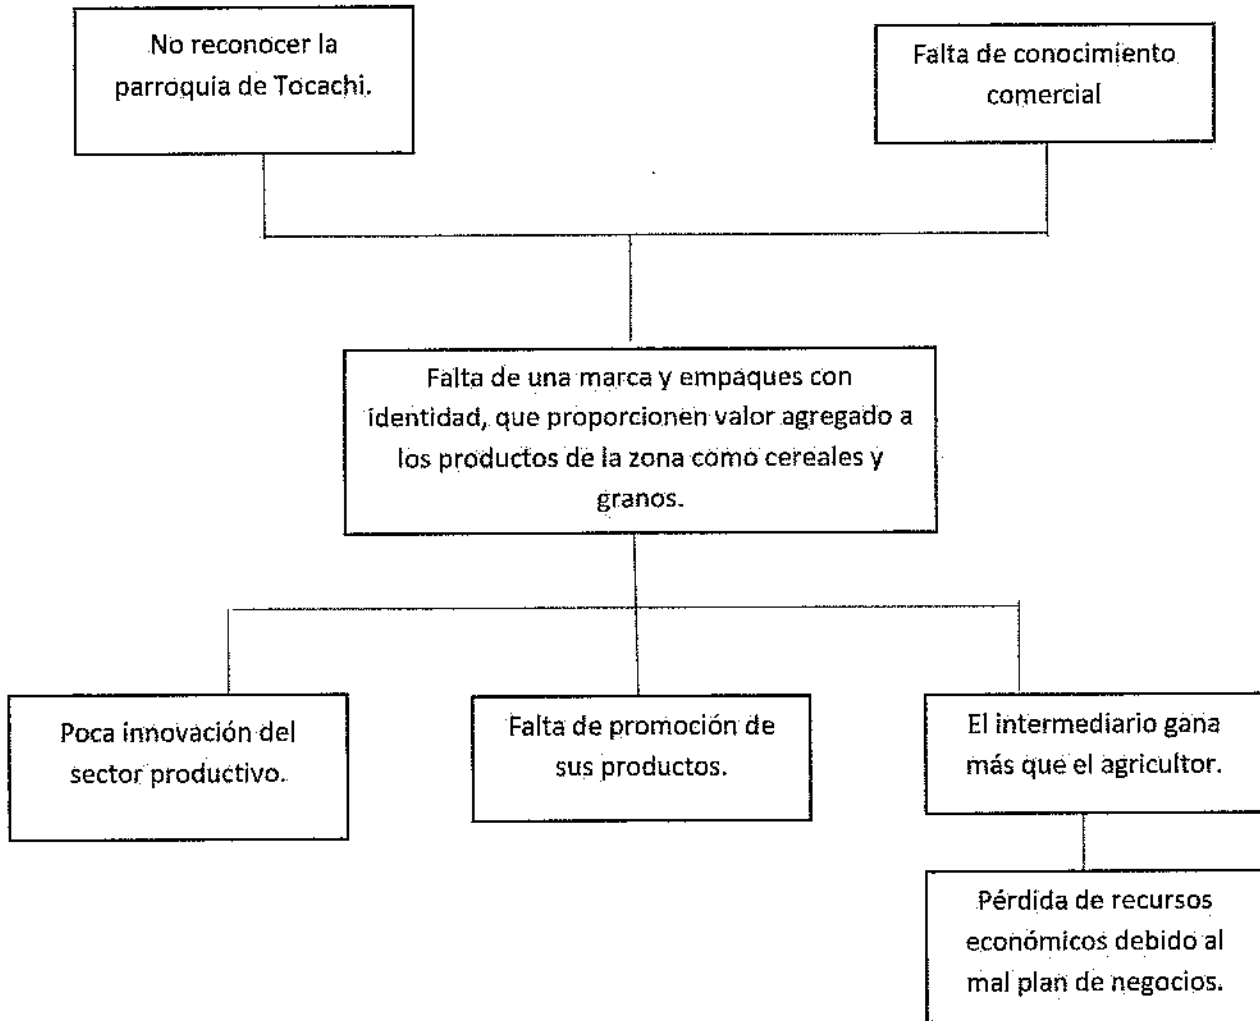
No reconocer la parroquia de Tocachi.

Falta de conocimiento comercial

Falta de una marca y empaques con identidad, que proporcionen valor agregado a los productos de la zona como cereales y granos.

Poca innovación del sector productivo.

Falta de promoción de sus productos.

El intermediario gana más que el agricultor.

Pérdida de recursos económicos debido al mal plan de negocios.